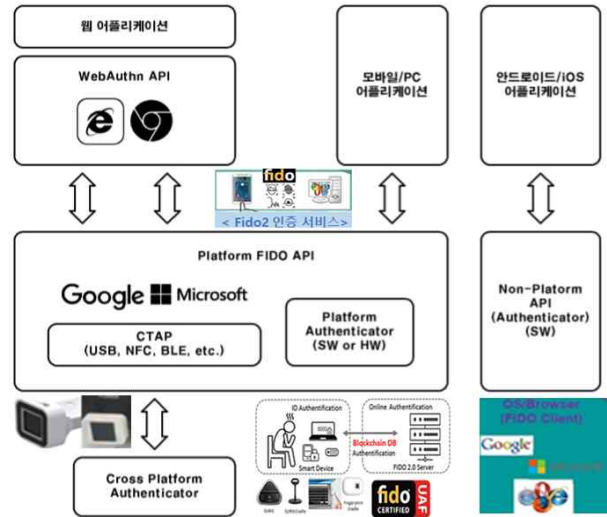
웹 어플리케이션

WebAuthn API

모바일/PC 어플리케이션

안드로이드/iOS 어플리케이션

fido

< Fido2 인증 서비스>

Platform FIDO API

Google Microsoft

CTAP (USB, NFC, BLE, etc.)

Platform Authenticator (SW or HW)

Non-Platorm API (Authenticator) (SW)

Cross Platform Authenticator

ID Authentification

Online Authentification

Blockchain DB Authentication

Smart Device

FIDO 2.0 Server

fido CERTIFIED UAF

OS/Browser (FIDO Client)

Google

Microsoft